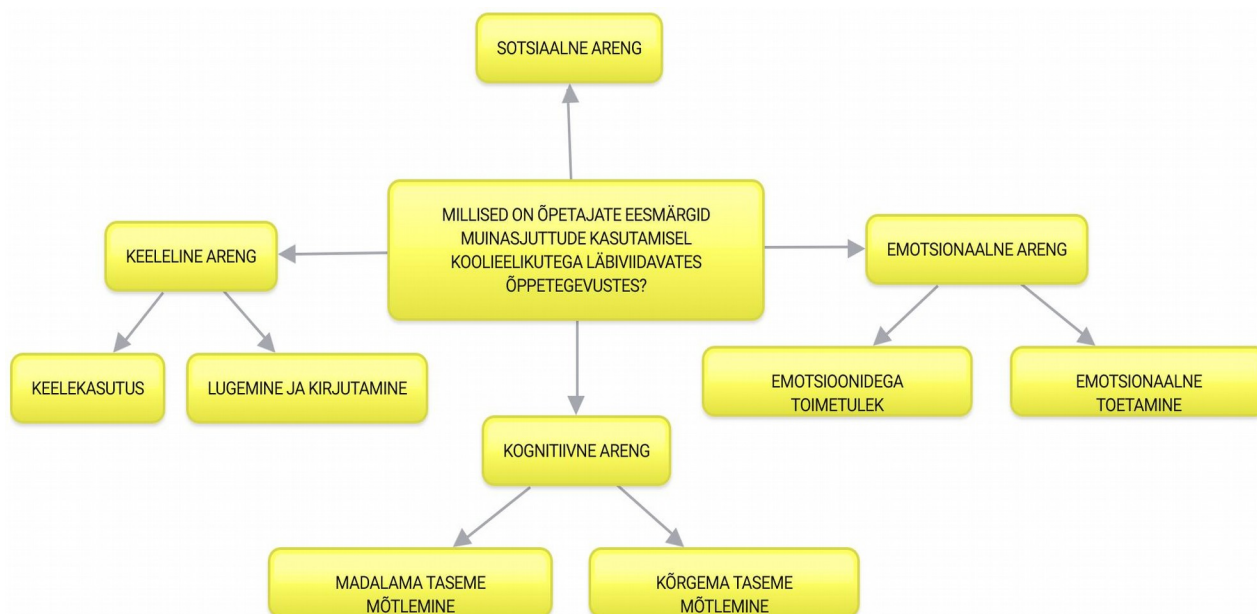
SOTSIAALNE ARENG

MILLISED ON ÕPETAJATE EESMÄRGID MUINASJUTTUDE KASUTAMISEL KOOLIEELIKUTEGA LÄBIVIIDAVATES ÕPPETEGEVUSTES?

KEELELINE ARENG

KEELEKASUTUS

LUGEMINE JA KIRJUTAMINE

EMOTSIONAALNE ARENG

EMOTSIOONIDEGA TOIMETULEK

EMOTSIONAALNE TOETAMINE

KOGNITIIVNE ARENG

MADALAMA TASEME MÕTLEMINE

KÕRGEMA TASEME MÕTLEMINE